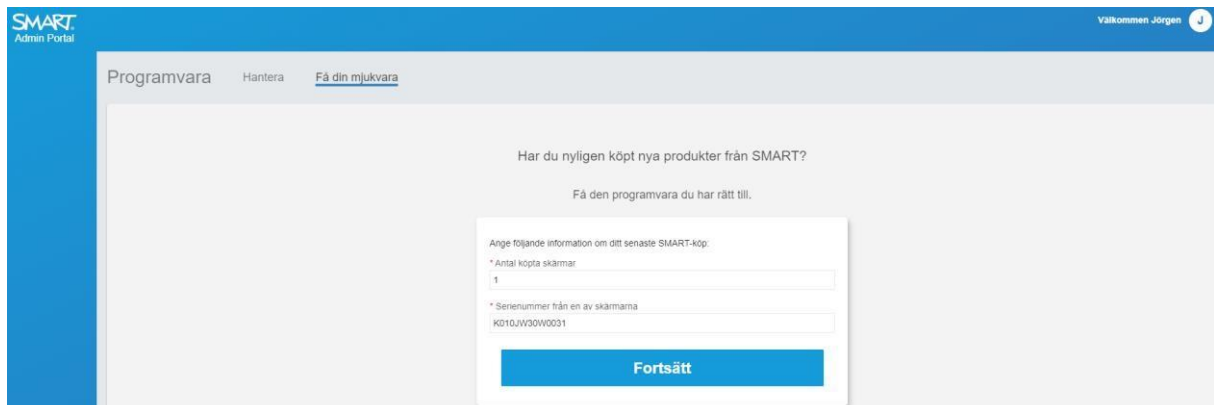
SMART.
Admin Portal

Välkommen Jörgen J

Programvara Hantera Få din mjukvara

Har du nyligen köpt nya produkter från SMART?

Få den programvara du har rätt till.

Ange följande information om ditt senaste SMART-köp:

* Antal köpta skärmar
1

* Serienummer från en av skärmarna
K010JW30W0031

Fortsätt